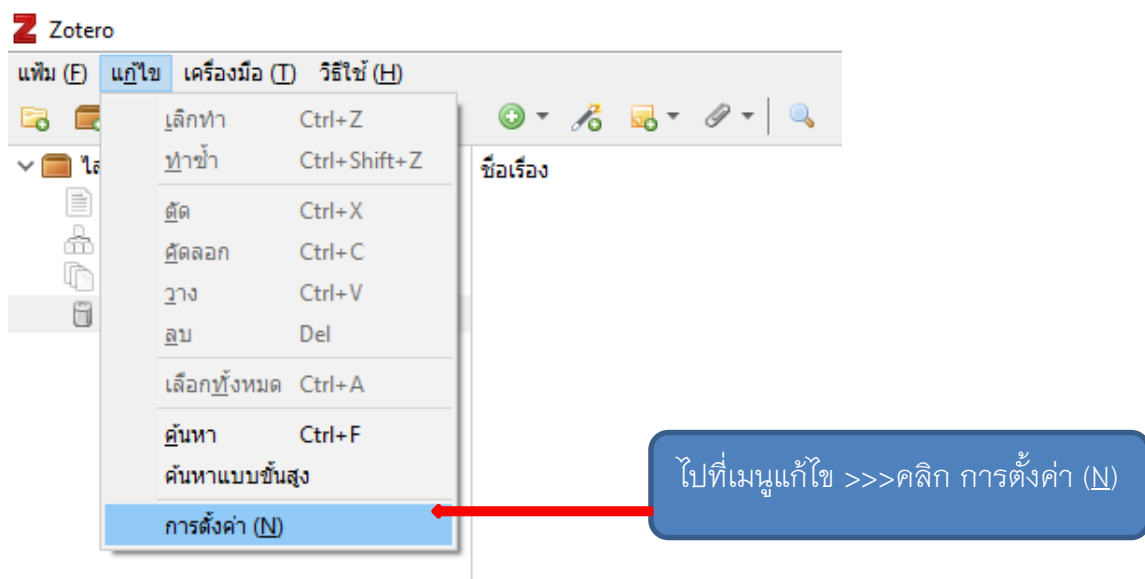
Zotero

แฟ้ม (F) แก้ไข เครื่องมือ (T) วิธีใช้ (H)

ไล

เลิกทำ Ctrl+Z
ทำซ้ำ Ctrl+Shift+Z
ตัด Ctrl+X
คัดลอก Ctrl+C
วาง Ctrl+V
ลบ Del
เลือกทั้งหมด Ctrl+A
ค้นหา Ctrl+F
ค้นหาแบบขั้นสูง
การตั้งค่า (N)

ชื่อเรื่อง

ไปที่เมนูแก้ไข >>>คลิก การตั้งค่า (N)